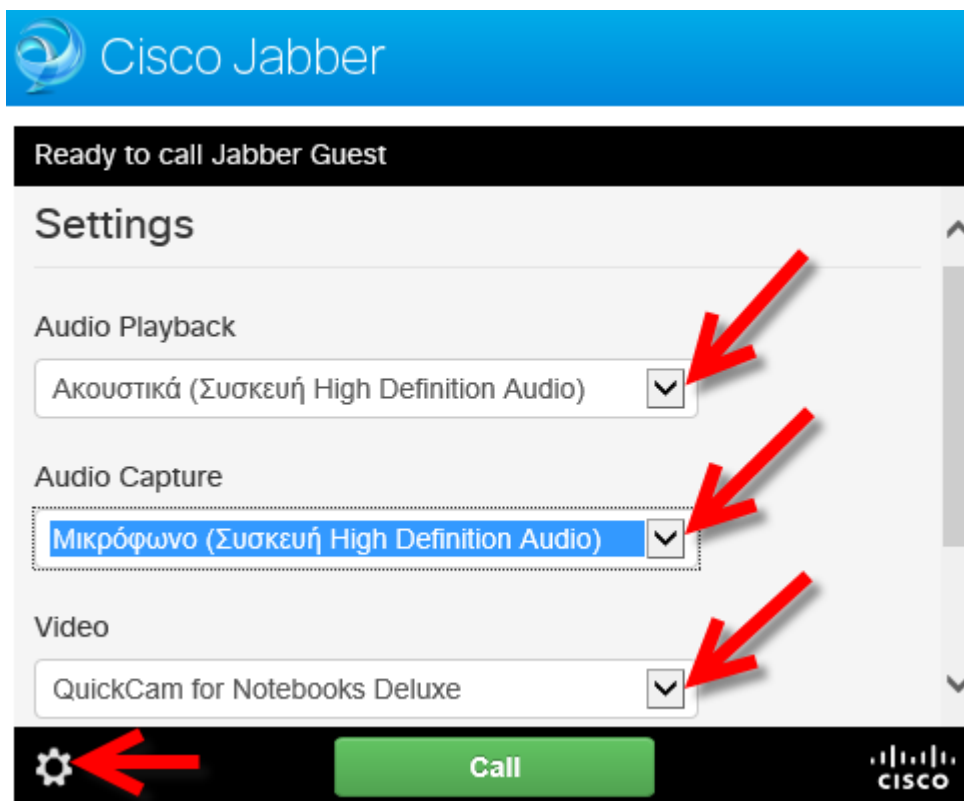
Cisco Jabber

Ready to call Jabber Guest

Settings

Audio Playback

Ακουστικά (Συσκευή High Definition Audio)

Audio Capture

Μικρόφωνο (Συσκευή High Definition Audio)

Video

QuickCam for Notebooks Deluxe

Call

cisco